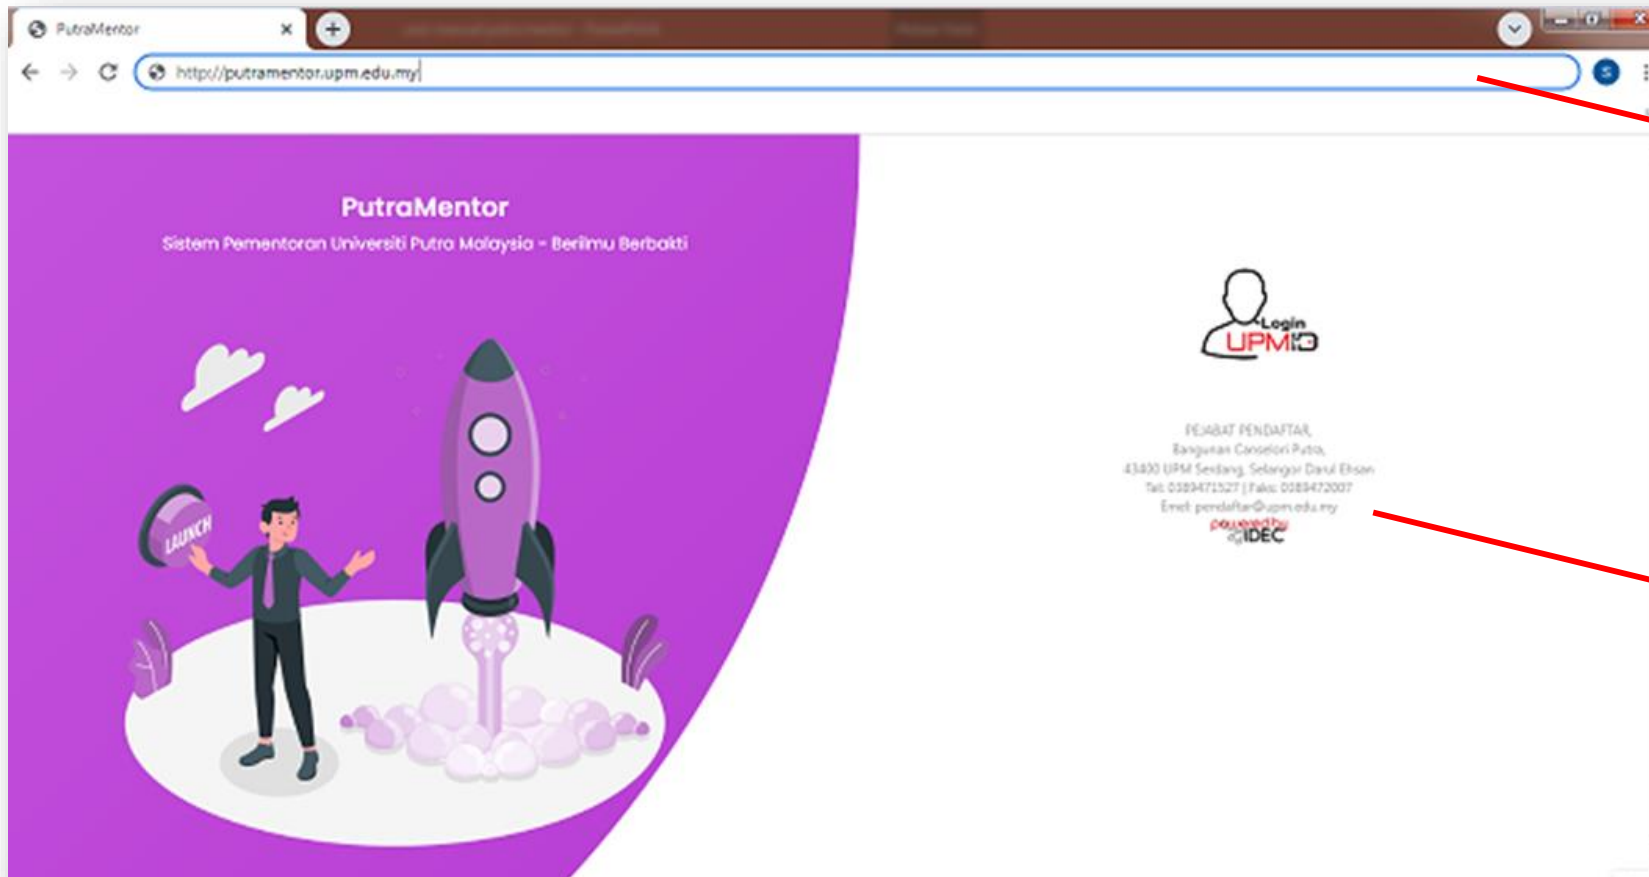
PutraMentor
http://putramentor.upm.edu.my

PutraMentor
Sistem Pementoran Universiti Putra Malaysia - Berilmu Berbakti

LAUNCH

Login
UPMID

PEJABAT PENDAFTAR,
Bangunan Canselori Putra,
43400 UPM Serdang, Selangor Darul Ehsan
Tel: 0389471527 | Faks: 0389472007
Emel: pendaftar@upm.edu.my
powered by
IDEC